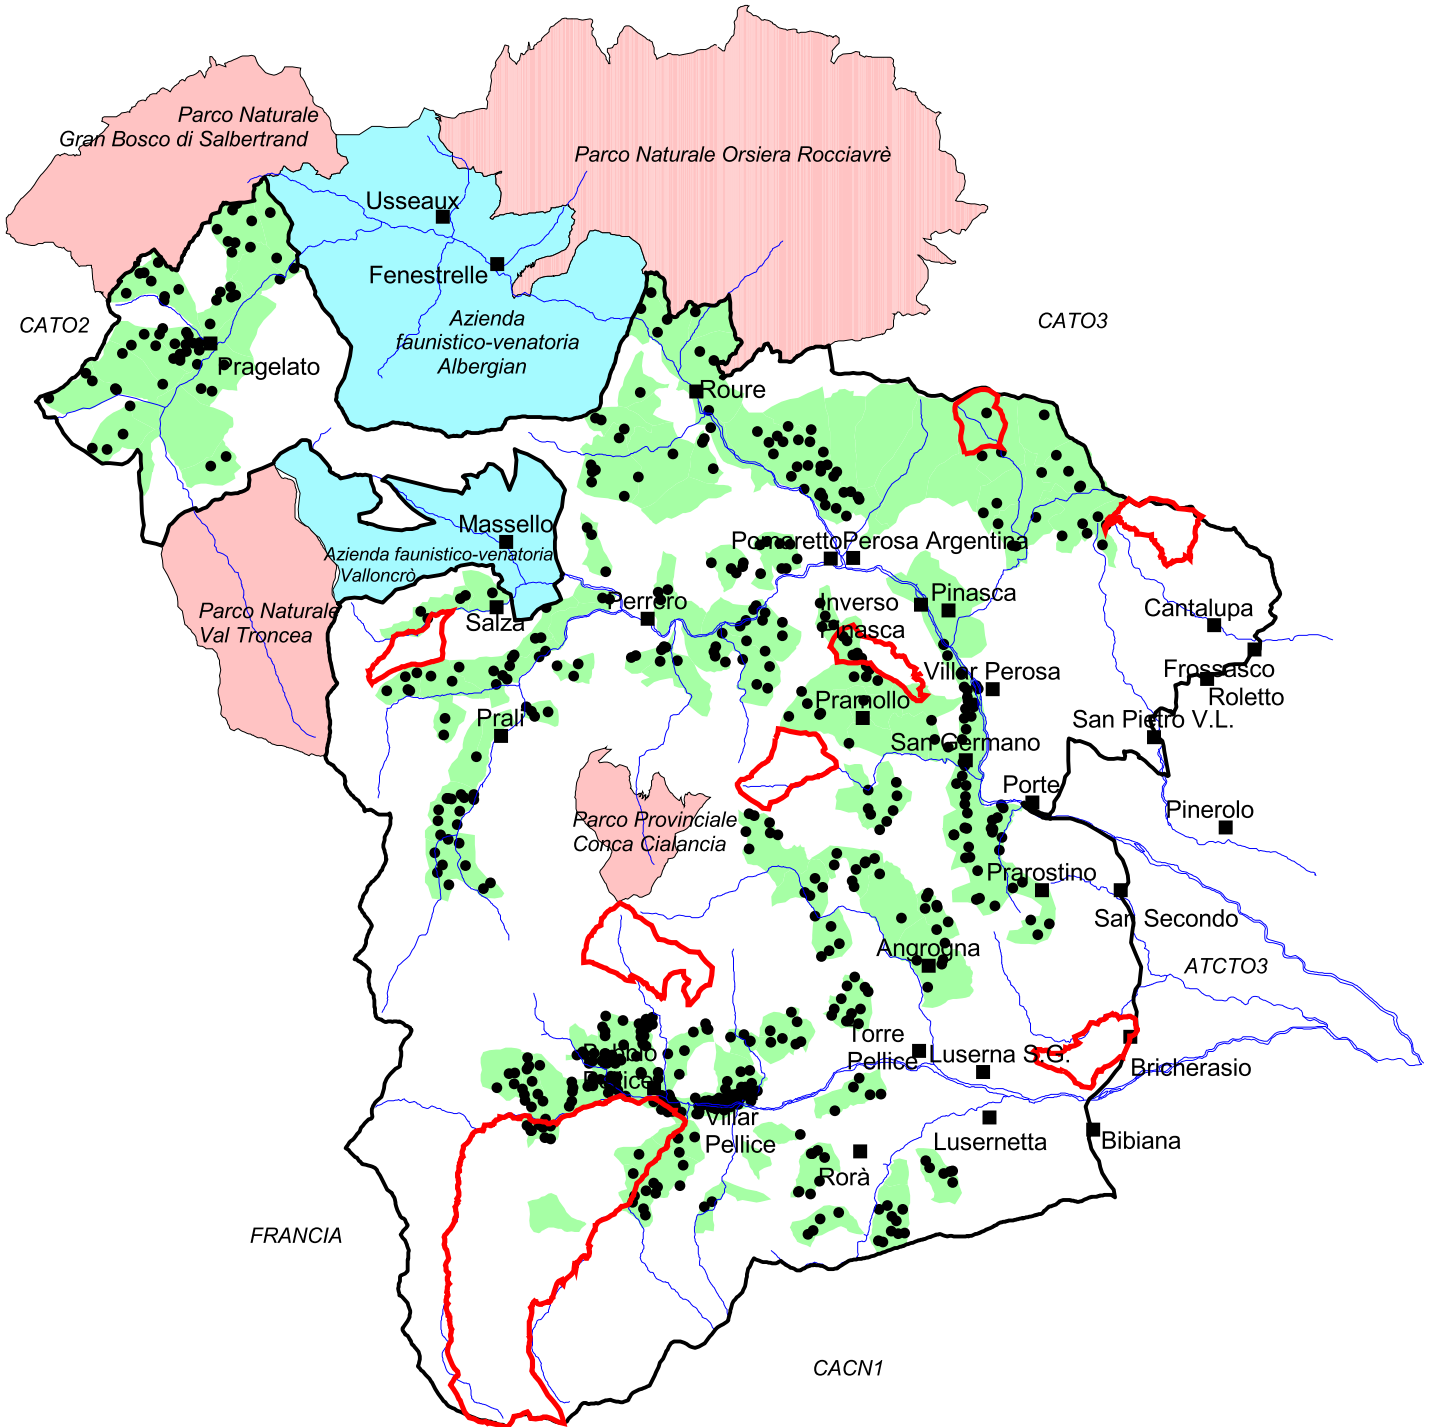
Parco Naturale
Gran Bosco di Salbertrand

Parco Naturale Orsiera Rocciavrè

Usseaux

Fenestrelle

Azienda
faunistico-venatoria
Albergian

CATO2

Pragelato

CATO3

Roure

Massello

Azienda faunistico-venatoria
Valloncrò

Pomaretto

Perosa Argentina

Parco Naturale
Val Troncea

Salza

Perrero

Inverso
Pinasca

Pinasca

Cantalupa

Frossasco

Roletto

Villar Perosa

Pramollo

San Pietro V.L.

Prali

San Germano

Porte

Pinerolo

Parco Provinciale
Conca Cialancia

Prarostino

San Secondo

Angrogna

ATCTO3

Torre
Pellice

Luserna S.G.

Bricherasio

Bobbio
Pellice

Villar
Pellice

Lusernetta

Bibiana

Rorà

FRANCIA

CACN1